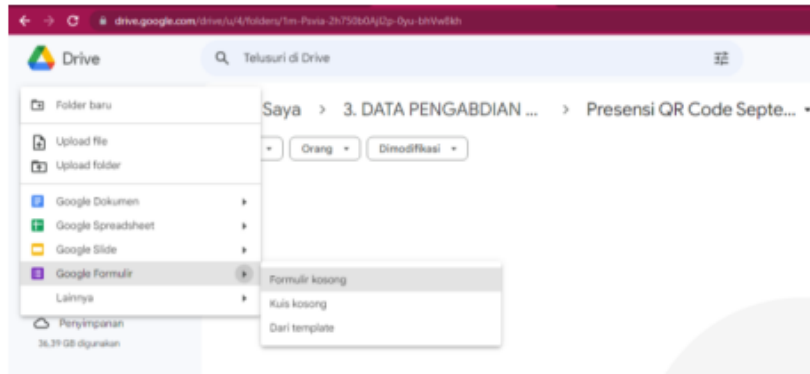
drive.google.com/drive/u/4/folders/1m-Psvia-2h750b0Aj02p-0yu-bhVw6kh

Drive

Telusuri di Drive

Saya > 3. DATA PENGABDIAN ... > Presensi QR Code Septe...

Orang ▾ Dimodifikasi ▾

Folder baru

Upload file

Upload folder

Google Dokumen

Google Spreadsheet

Google Slide

Google Formulir

Lainnya

Formulir kosong

Kuis kosong

Dari template

Penyimpanan

36,39 GB digunakan